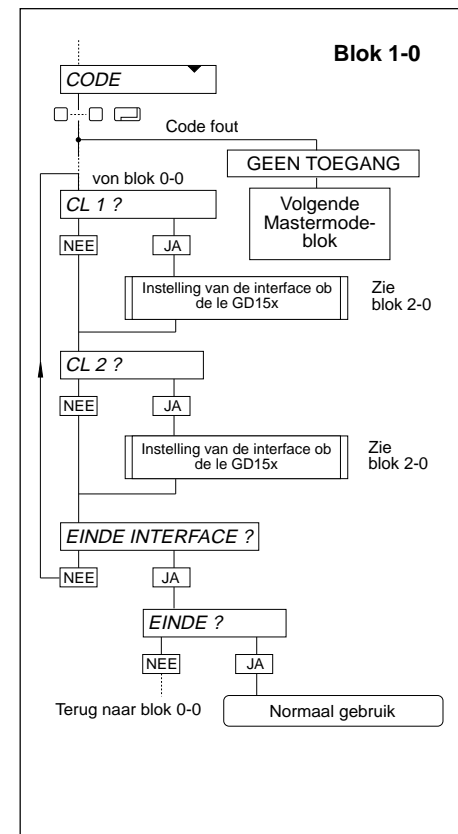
Blok 1-0

CODE

Code fout

GEEN TOEGANG

Volgende Mastermodeblok

von blok 0-0

CL 1 ?

NEE

JA

Instelling van de interface ob de le GD15x

Zie blok 2-0

CL 2 ?

NEE

JA

Instelling van de interface ob de le GD15x

Zie blok 2-0

EINDE INTERFACE ?

NEE

JA

EINDE ?

NEE

JA

Terug naar blok 0-0

Normaal gebruik